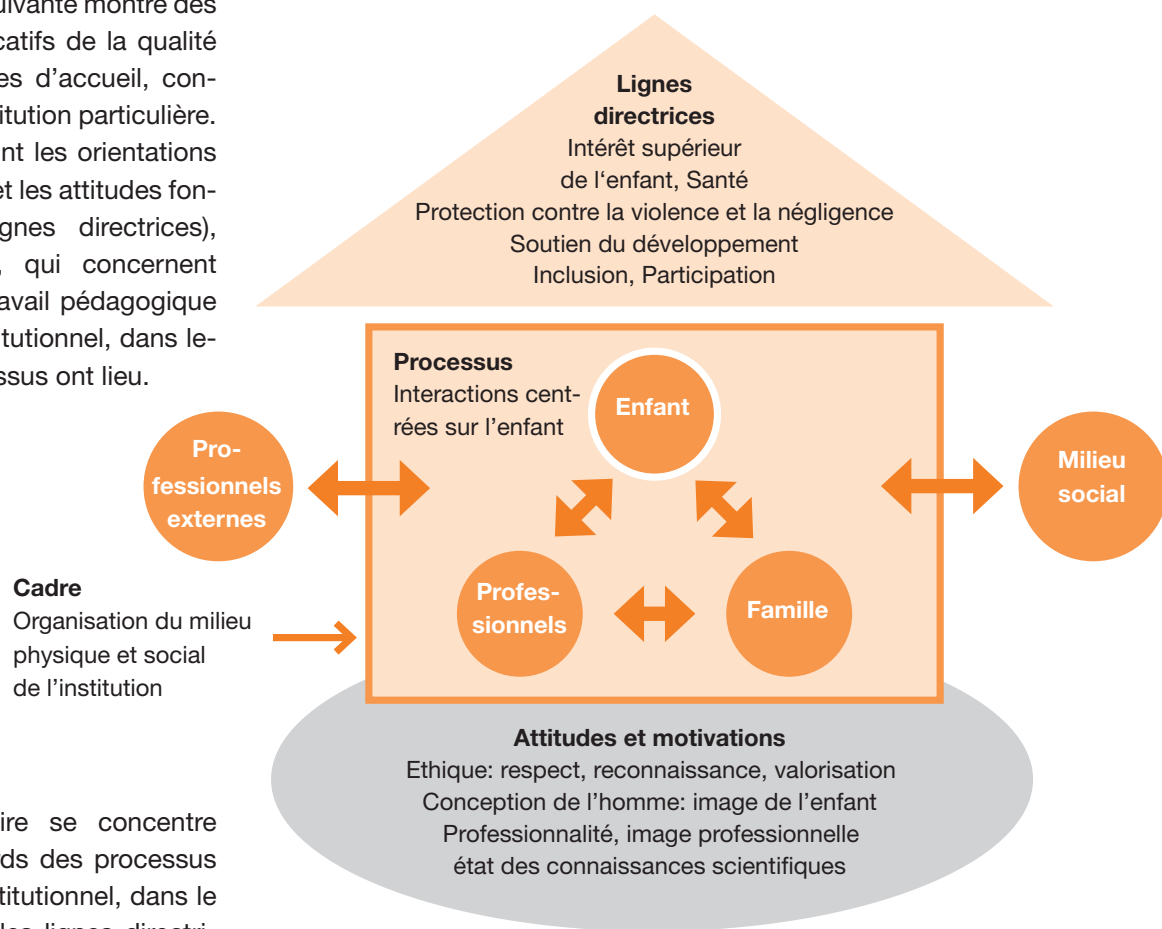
uivante montre des catifs de la qualité es d'accueil, contitution particulière. nt les orientations et les attitudes fongnes directrices), , qui concernent avail pédagogique tutionnel, dans lessus ont lieu.

Lignes directrices
Intérêt supérieur de l'enfant, Santé
Protection contre la violence et la négligence
Soutien du développement
Inclusion, Participation

Processus
Interactions centrées sur l'enfant

Enfant

Professionnels externes

Milieu social

Cadre
Organisation du milieu physique et social de l'institution

Professionnels

Famille

Attitudes et motivations
Ethique: respect, reconnaissance, valorisation
Conception de l'homme: image de l'enfant
Professionnalité, image professionnelle
état des connaissances scientifiques

ire se concentre ds des processus titutionnel, dans le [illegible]